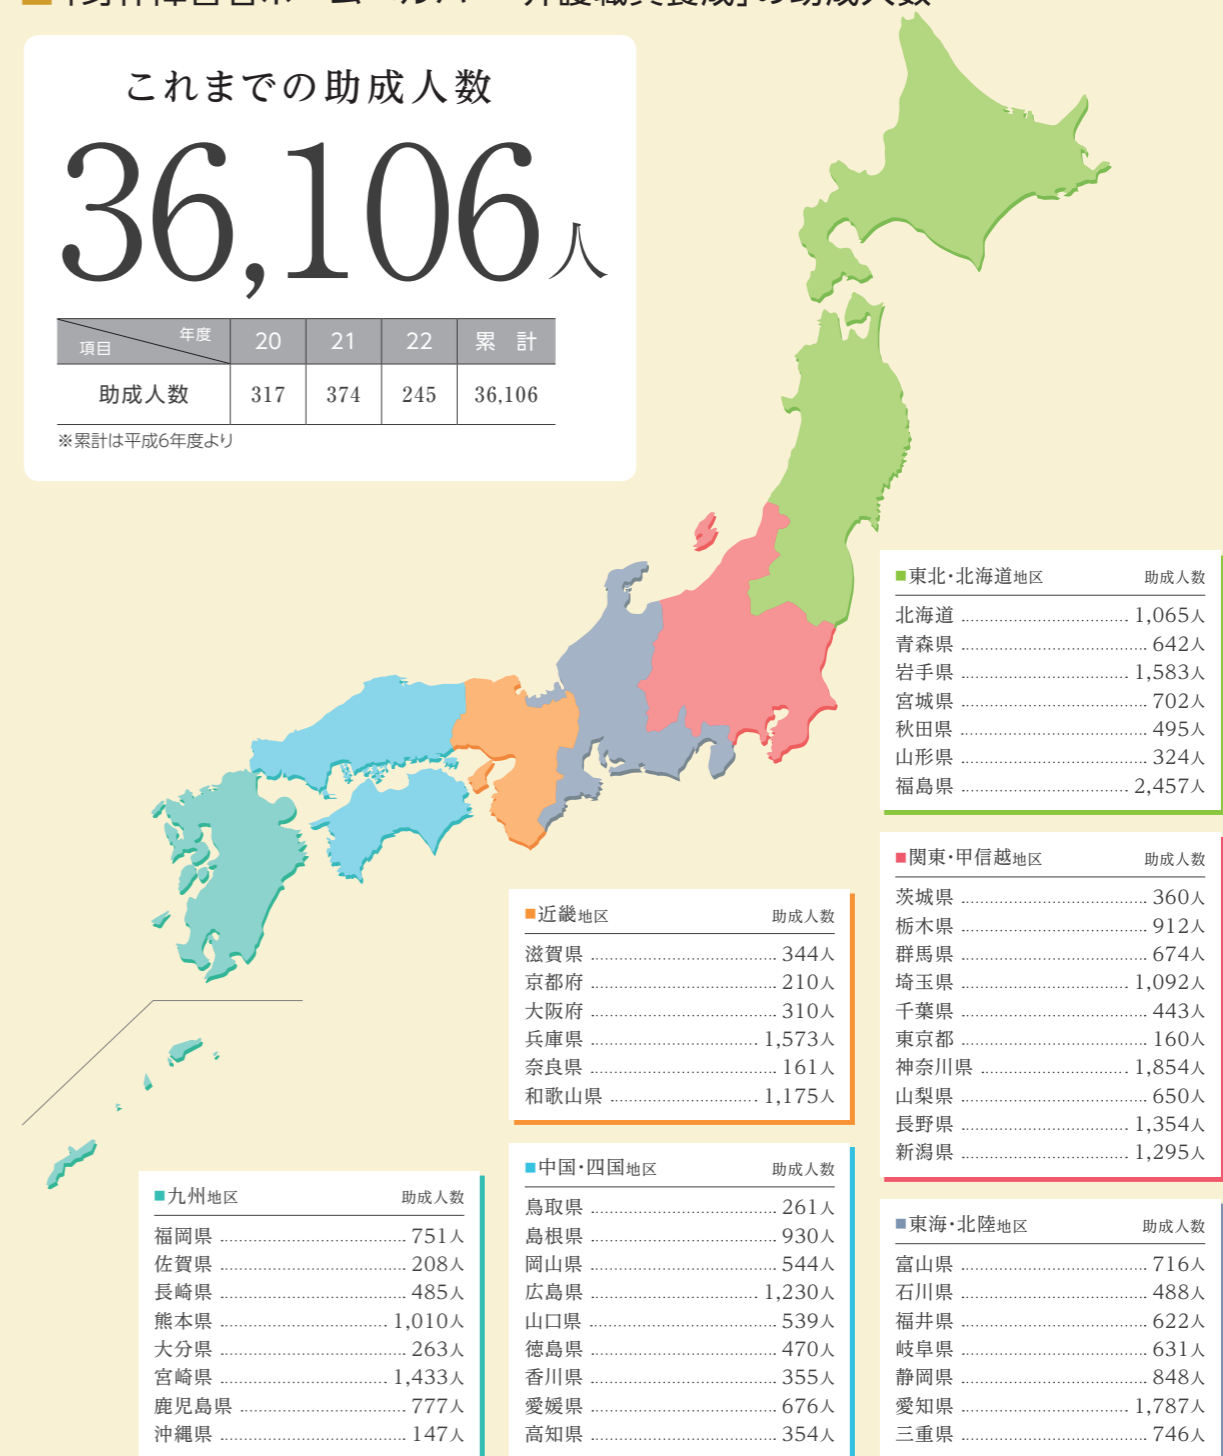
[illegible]

これまでの助成人数

36,106人

| 項目 ＼ 年度 | 20 | 21 | 22 | 累計 |
|---|---|---|---|---|
| 助成人数 | 317 | 374 | 245 | 36,106 |

※累計は平成6年度より

■東北・北海道地区 助成人数
北海道 1,065人
青森県 642人
岩手県 1,583人
宮城県 702人
秋田県 495人
山形県 324人
福島県 2,457人

■関東・甲信越地区 助成人数
茨城県 360人
栃木県 912人
群馬県 674人
埼玉県 1,092人
千葉県 443人
東京都 160人
神奈川県 1,854人
山梨県 650人
長野県 1,354人
新潟県 1,295人

■近畿地区 助成人数
滋賀県 344人
京都府 210人
大阪府 310人
兵庫県 1,573人
奈良県 161人
和歌山県 1,175人

■中国・四国地区 助成人数
鳥取県 261人
島根県 930人
岡山県 544人
広島県 1,230人
山口県 539人
徳島県 470人
香川県 355人
愛媛県 676人
高知県 354人

■九州地区 助成人数
福岡県 751人
佐賀県 208人
長崎県 485人
熊本県 1,010人
大分県 263人
宮崎県 1,433人
鹿児島県 777人
沖縄県 147人

■東海・北陸地区 助成人数
富山県 716人
石川県 488人
福井県 622人
岐阜県 631人
静岡県 848人
愛知県 1,787人
三重県 746人